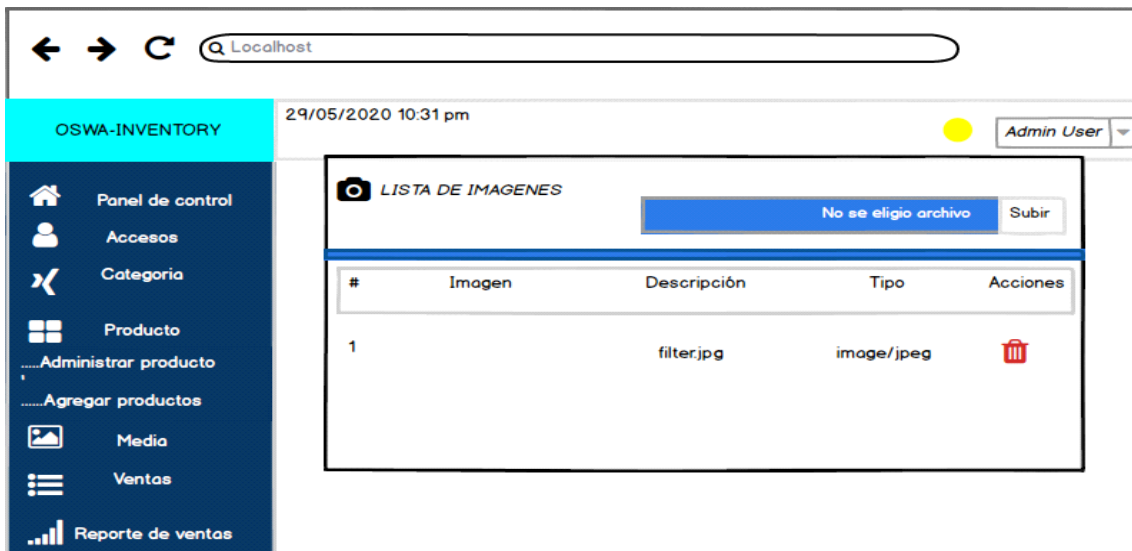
← → C Localhost

OSWA-INVENTORY

29/05/2020 10:31 pm

Admin User

Panel de control
Accesos
Categoria
Producto
......Administrar producto
......Agregar productos
Media
Ventas
Reporte de ventas

LISTA DE IMAGENES

No se eligio archivo Subir

| # | Imagen | Descripción | Tipo | Acciones |
|---|---|---|---|---|
| 1 | | filter.jpg | image/jpeg | |